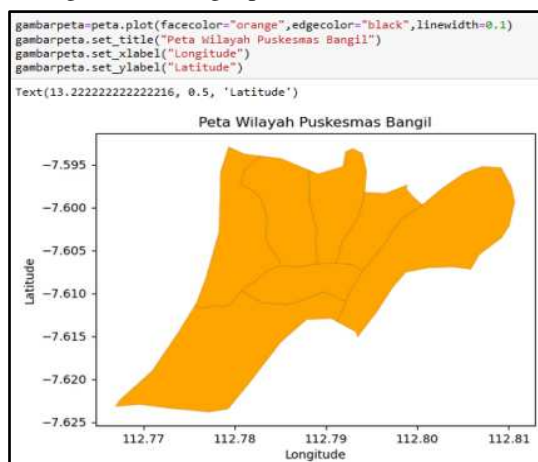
gambarpeta=peta.plot(facecolor="orange",edgecolor="black",linewidth=0.1)
gambarpeta.set_title("Peta Wilayah Puskesmas Bangil")
gambarpeta.set_xlabel("Longitude")
gambarpeta.set_ylabel("Latitude")

Text(13.222222222222216, 0.5, 'Latitude')

Peta Wilayah Puskesmas Bangil

−7.595
−7.600
−7.605
−7.610
−7.615
−7.620
−7.625

Latitude

112.77 112.78 112.79 112.80 112.81

Longitude